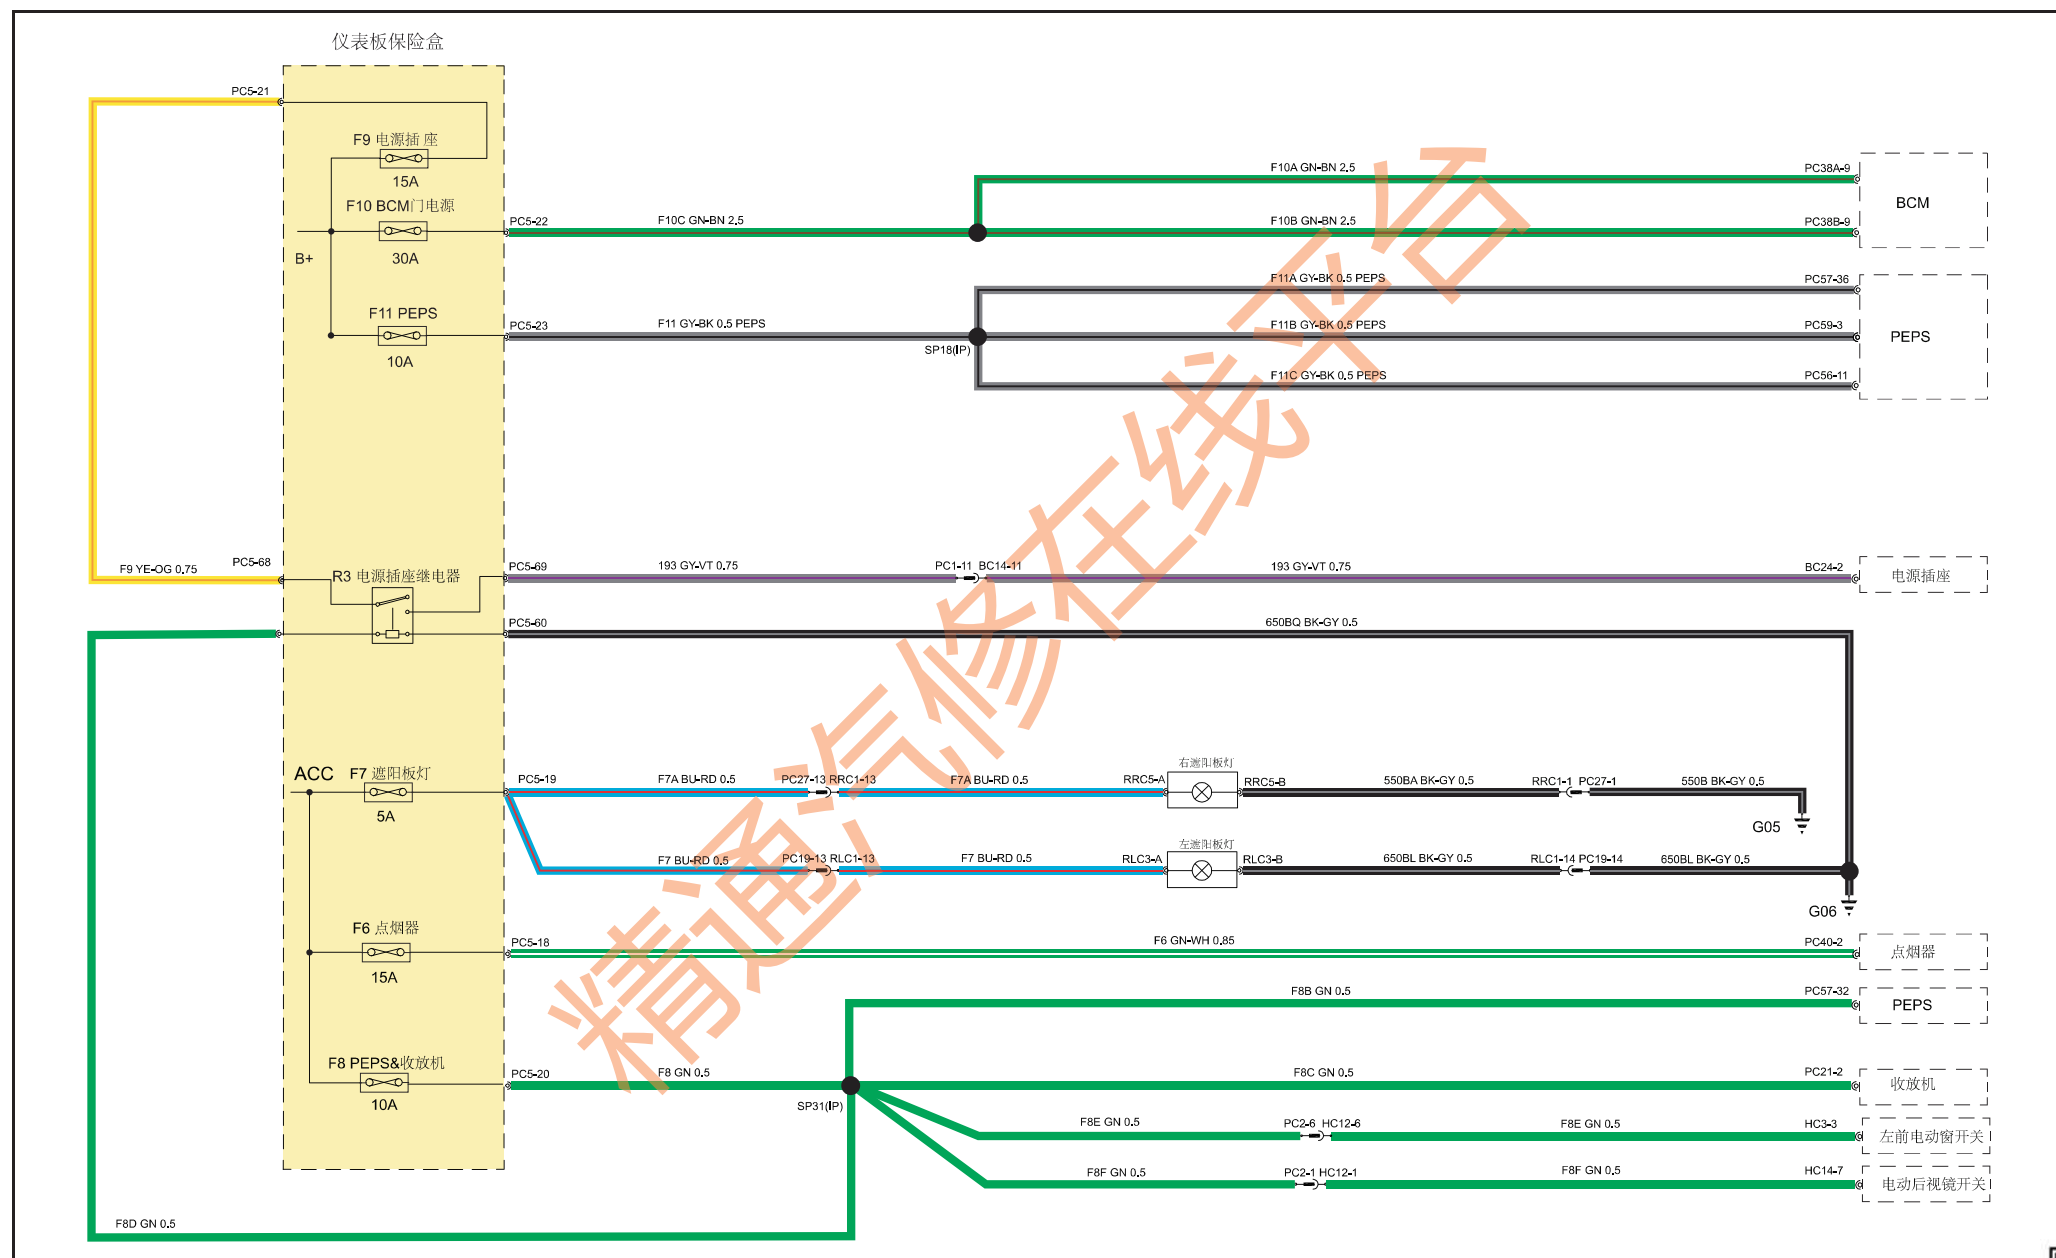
仪表板保险盒

PC5-21

F9 电源插座
15A
F10 BCM门电源
B+
30A
F11 PEPS
10A

F10A GN-BN 2.5
PC38A-9
BCM
PC5-22
F10C GN-BN 2.5
F10B GN-BN 2.5
PC38B-9

F11A GY-BK 0.5 PEPS
PC57-36
PC5-23
F11 GY-BK 0.5 PEPS
F11B GY-BK 0.5 PEPS
PC59-3
PEPS
SP18(IP)
F11C GY-BK 0.5 PEPS
PC56-11

F9 YE-OG 0.75
PC5-68
R3 电源插座继电器
PC5-69
193 GY-VT 0.75
PC1-11 BC14-11
193 GY-VT 0.75
BC24-2
电源插座
PC5-60
650BQ BK-GY 0.5

ACC F7 遮阳板灯
5A
PC5-19
F7A BU-RD 0.5
PC27-13 RRC1-13
F7A BU-RD 0.5
右遮阳板灯
RRC5-A
RRC5-B
550BA BK-GY 0.5
RRC1-1 PC27-1
550B BK-GY 0.5
G05
F7 BU-RD 0.5
PC19-13 RLC1-13
F7 BU-RD 0.5
左遮阳板灯
RLC3-A
RLC3-B
650BL BK-GY 0.5
RLC1-14 PC19-14
650BL BK-GY 0.5
G06

F6 点烟器
15A
PC5-18
F6 GN-WH 0.85
PC40-2
点烟器
F8B GN 0.5
PC57-32
PEPS
F8 PEPS&收放机
10A
PC5-20
F8 GN 0.5
SP31(IP)
F8C GN 0.5
PC21-2
收放机
F8E GN 0.5
PC2-6 HC12-6
F8E GN 0.5
HC3-3
左前电动窗开关
F8F GN 0.5
PC2-1 HC12-1
F8F GN 0.5
HC14-7
电动后视镜开关
F8D GN 0.5

精通汽修在线平台